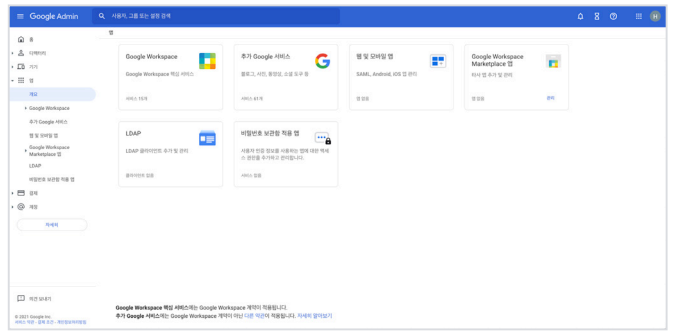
Google Admin

사용자, 그룹 또는 설정 검색

홈
디렉터리
기기
앱
개요
Google Workspace
추가 Google 서비스
웹 및 모바일 앱
Google Workspace Marketplace 앱
LDAP
비밀번호 보관함 적용 앱
결제
계정
자세히

의견 보내기
© 2021 Google Inc.
서비스 약관 · 결제 조건 · 개인정보처리방침

앱

Google Workspace
Google Workspace 핵심 서비스
서비스 15개

추가 Google 서비스
블로거, 사진, 동영상, 소셜 도구 등
서비스 41개

웹 및 모바일 앱
SAML, Android, iOS 앱 관리
앱 없음

Google Workspace Marketplace 앱
타사 앱 추가 및 관리
앱 없음
관리

LDAP
LDAP 클라이언트 추가 및 관리
클라이언트 없음

비밀번호 보관함 적용 앱
서드파티 인증 정보를 사용하는 앱에 대한 액세스 권한을 추가하고 관리합니다.
서비스 없음

Google Workspace 핵심 서비스에는 Google Workspace 계약이 적용됩니다.
추가 Google 서비스에는 Google Workspace 계약이 아닌 다른 약관이 적용됩니다. 자세히 알아보기